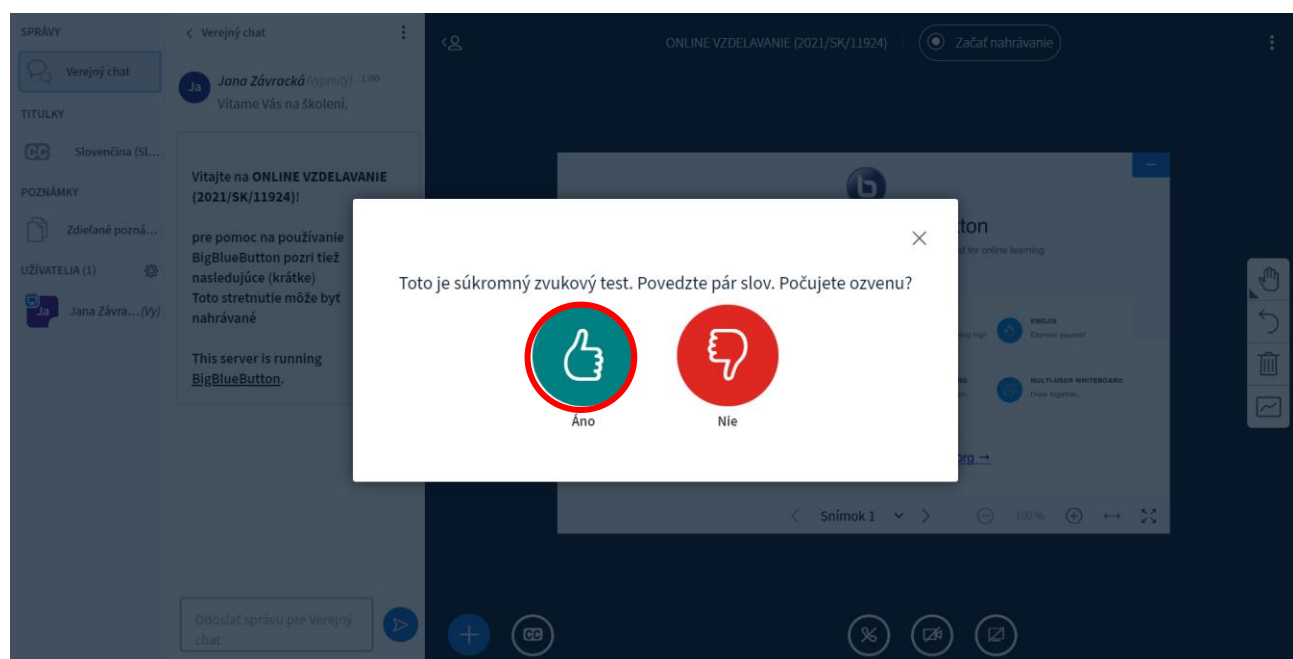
SPRÁVY

Verejný chat

TITULKY

Slovenčina (Sl...

POZNÁMKY

Zdieľané pozná...

UŽÍVATELIA (1)

Ja Jana Závra... (Vy)

< Verejný chat

Ja Jana Závracká (vypnutý) 1:00
Vítame Vás na školení.

Vitajte na ONLINE VZDELAVANIE (2021/SK/11924)!

pre pomoc na používanie BigBlueButton pozri tiež nasledujúce (krátke)
Toto stretnutie môže byť nahrávané

This server is running BigBlueButton.

Odoslať správu pre Verejný chat

ONLINE VZDELAVANIE (2021/SK/11924)

Začať nahrávanie

Toto je súkromný zvukový test. Povedzte pár slov. Počujete ozvenu?

Áno

Nie

ton

d for online learning

EMOJIS
Express yourself!

MULTI-USER WHITEBOARD
Draw together.

org →

Snímok 1

100 %